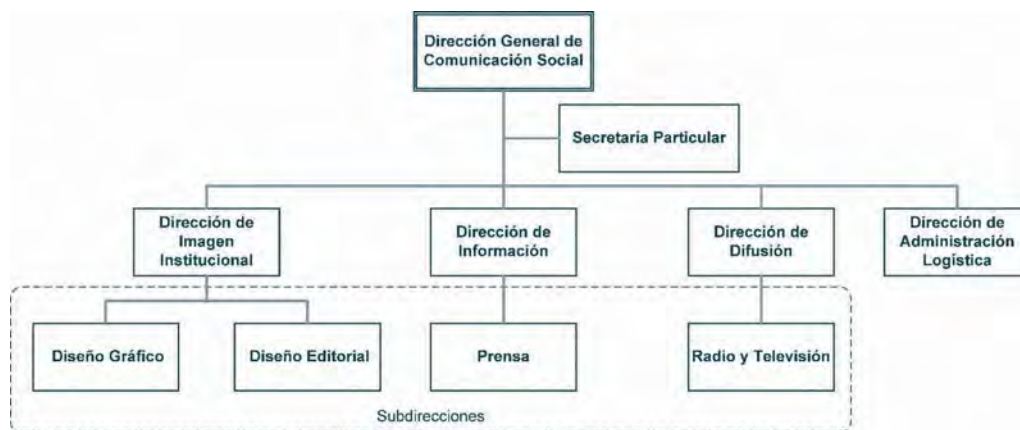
Dirección General de Comunicación Social

Secretaría Particular

Dirección de Imagen Institucional

Dirección de Información

Dirección de Difusión

Dirección de Administración Logística

Diseño Gráfico

Diseño Editorial

Prensa

Radio y Televisión

Subdirecciones